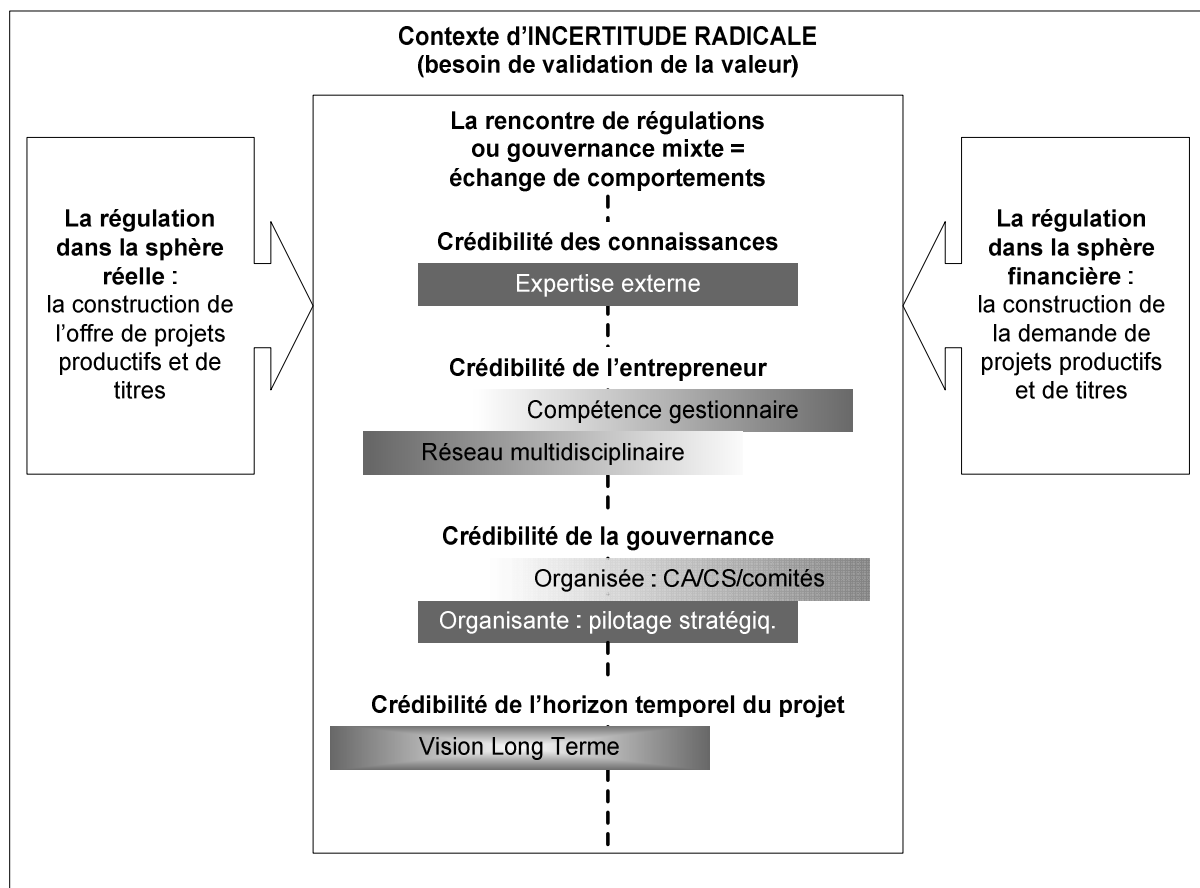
Contexte d'INCERTITUDE RADICALE
(besoin de validation de la valeur)

La régulation dans la sphère réelle : la construction de l'offre de projets productifs et de titres

La rencontre de régulations ou gouvernance mixte = échange de comportements

Crédibilité des connaissances

Expertise externe

Crédibilité de l'entrepreneur

Compétence gestionnaire

Réseau multidisciplinaire

Crédibilité de la gouvernance

Organisée : CA/CS/comités

Organisante : pilotage stratégiq.

Crédibilité de l'horizon temporel du projet

Vision Long Terme

La régulation dans la sphère financière : la construction de la demande de projets productifs et de titres